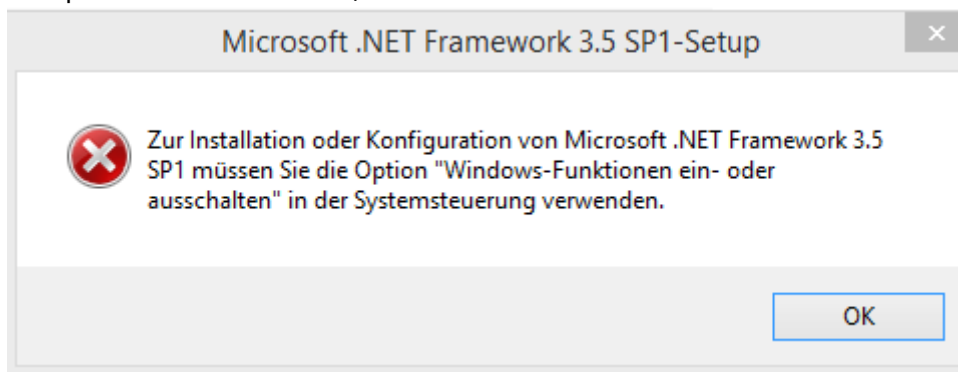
Microsoft .NET Framework 3.5 SP1-Setup

×

Zur Installation oder Konfiguration von Microsoft .NET Framework 3.5 SP1 müssen Sie die Option "Windows-Funktionen ein- oder ausschalten" in der Systemsteuerung verwenden.

OK